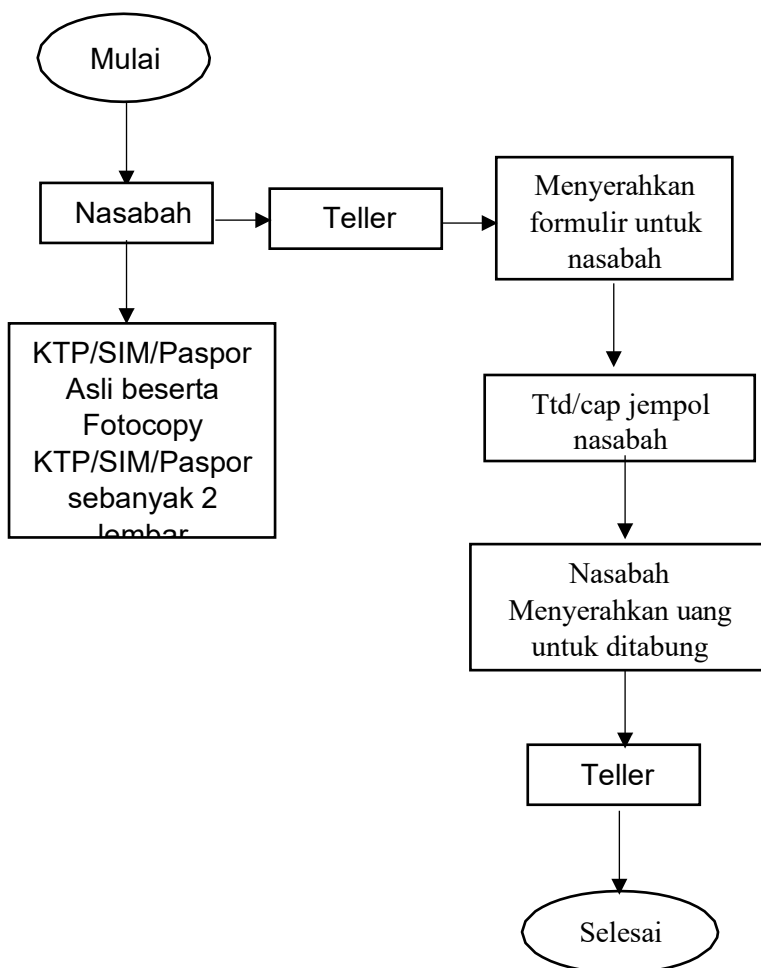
Mulai

Nasabah

Teller

Menyerahkan formulir untuk nasabah

KTP/SIM/Paspor Asli beserta Fotocopy KTP/SIM/Paspor sebanyak 2 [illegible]

Ttd/cap jempol nasabah

Nasabah Menyerahkan uang untuk ditabung

Teller

Selesai